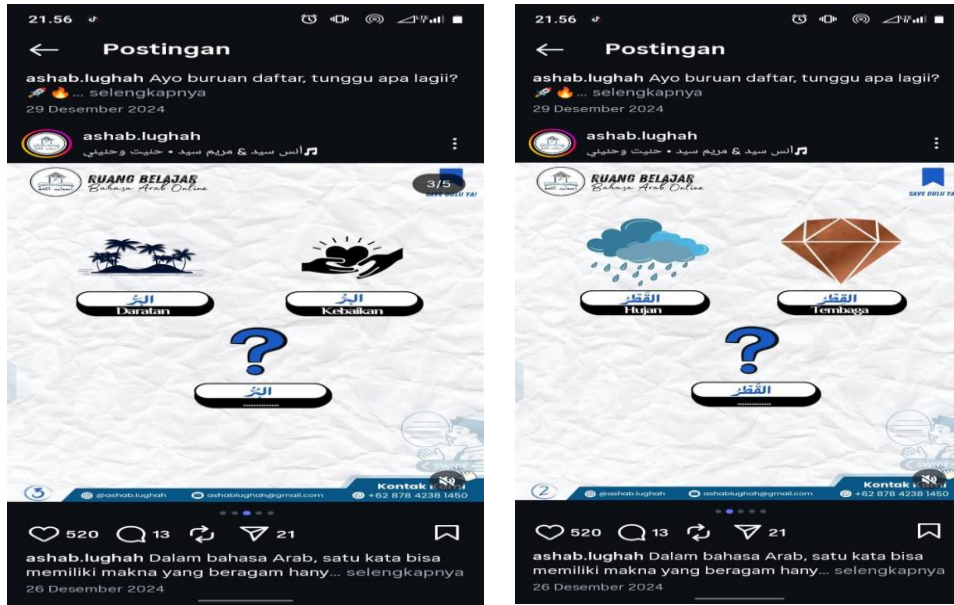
21.56

← Postingan

ashab.lughah Ayo buruan daftar, tunggu apa lagii? 🚀🔥... selengkapnya

29 Desember 2024

ashab.lughah

♫ أنس سيد & مريم سيد • حنيت وحنيني

RUANG BELAJAR
Bahasa Arab Online

3/5

البَرّ
Daratan

البِرّ
Kebaikan

?

البُرّ
..........

Kontak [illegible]

③ @ashab.lughah @ashablughah@gmail.com +62 878 4238 1450

520 13 21

ashab.lughah Dalam bahasa Arab, satu kata bisa memiliki makna yang beragam hany... selengkapnya

26 Desember 2024

21.56

← Postingan

ashab.lughah Ayo buruan daftar, tunggu apa lagii? 🚀🔥... selengkapnya

29 Desember 2024

ashab.lughah

♫ أنس سيد & مريم سيد • حنيت وحنيني

RUANG BELAJAR
Bahasa Arab Online

SAVE DULU YA!

القَطْر
Hujan

القِطْر
Tembaga

?

القُطْر
..........

Kontak

② @ashab.lughah @ashablughah@gmail.com +62 878 4238 1450

520 13 21

ashab.lughah Dalam bahasa Arab, satu kata bisa memiliki makna yang beragam hany... selengkapnya

26 Desember 2024